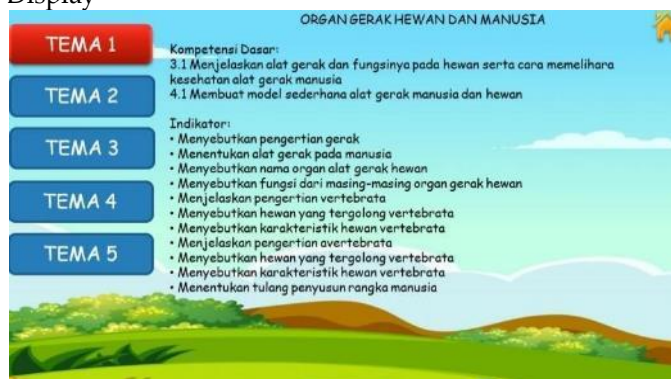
Display

TEMA 1

TEMA 2

TEMA 3

TEMA 4

TEMA 5

ORGAN GERAK HEWAN DAN MANUSIA

Kompetensi Dasar:
3.1 Menjelaskan alat gerak dan fungsinya pada hewan serta cara memelihara kesehatan alat gerak manusia
4.1 Membuat model sederhana alat gerak manusia dan hewan

Indikator:
• Menyebutkan pengertian gerak
• Menentukan alat gerak pada manusia
• Menyebutkan nama organ alat gerak hewan
• Menyebutkan fungsi dari masing-masing organ gerak hewan
• Menjelaskan pengertian vertebrata
• Menyebutkan hewan yang tergolong vertebrata
• Menyebutkan karakteristik hewan vertebrata
• Menjelaskan pengertian avertebrata
• Menyebutkan hewan yang tergolong vertebrata
• Menyebutkan karakteristik hewan vertebrata
• Menentukan tulang penyusun rangka manusia